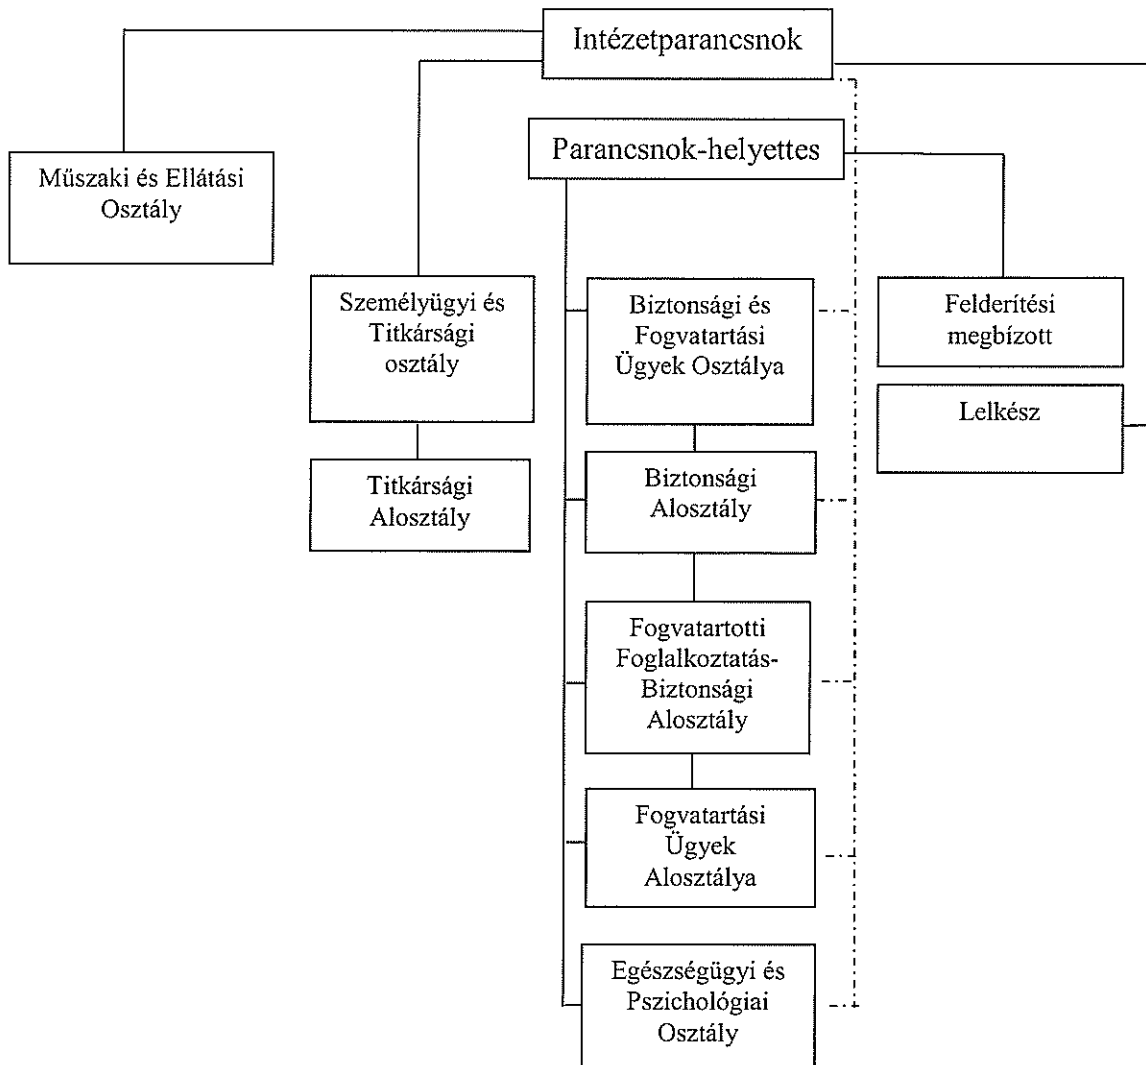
Intézetparancsnok

Parancsnok-helyettes

Műszaki és Ellátási Osztály

Személyügyi és Titkársági osztály

Titkársági Alosztály

Biztonsági és Fogvatartási Ügyek Osztálya

Biztonsági Alosztály

Fogvatartotti Foglalkoztatás-Biztonsági Alosztály

Fogvatartási Ügyek Alosztálya

Egészségügyi és Pszichológiai Osztály

Felderítési megbízott

Lelkész